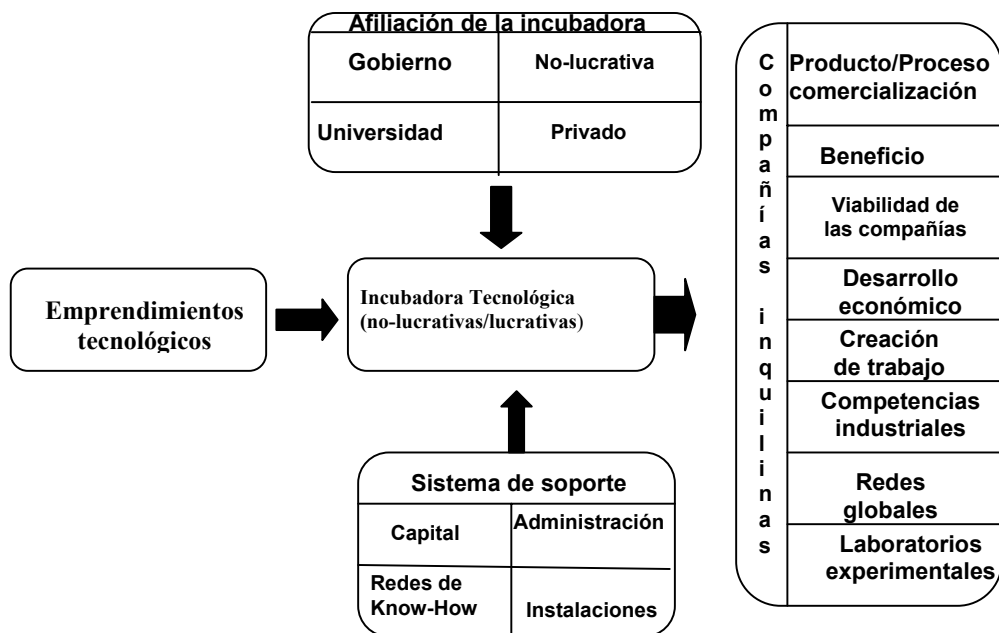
Afiliación de la incubadora

| Gobierno | No-lucrativa |
|---|---|
| Universidad | Privado |

Emprendimientos tecnológicos

Incubadora Tecnológica (no-lucrativas/lucrativas)

Sistema de soporte

| Capital | Administración |
|---|---|
| Redes de Know-How | Instalaciones |

Compañías inquilinas

Producto/Proceso comercialización

Beneficio

Viabilidad de las compañías

Desarrollo económico

Creación de trabajo

Competencias industriales

Redes globales

Laboratorios experimentales